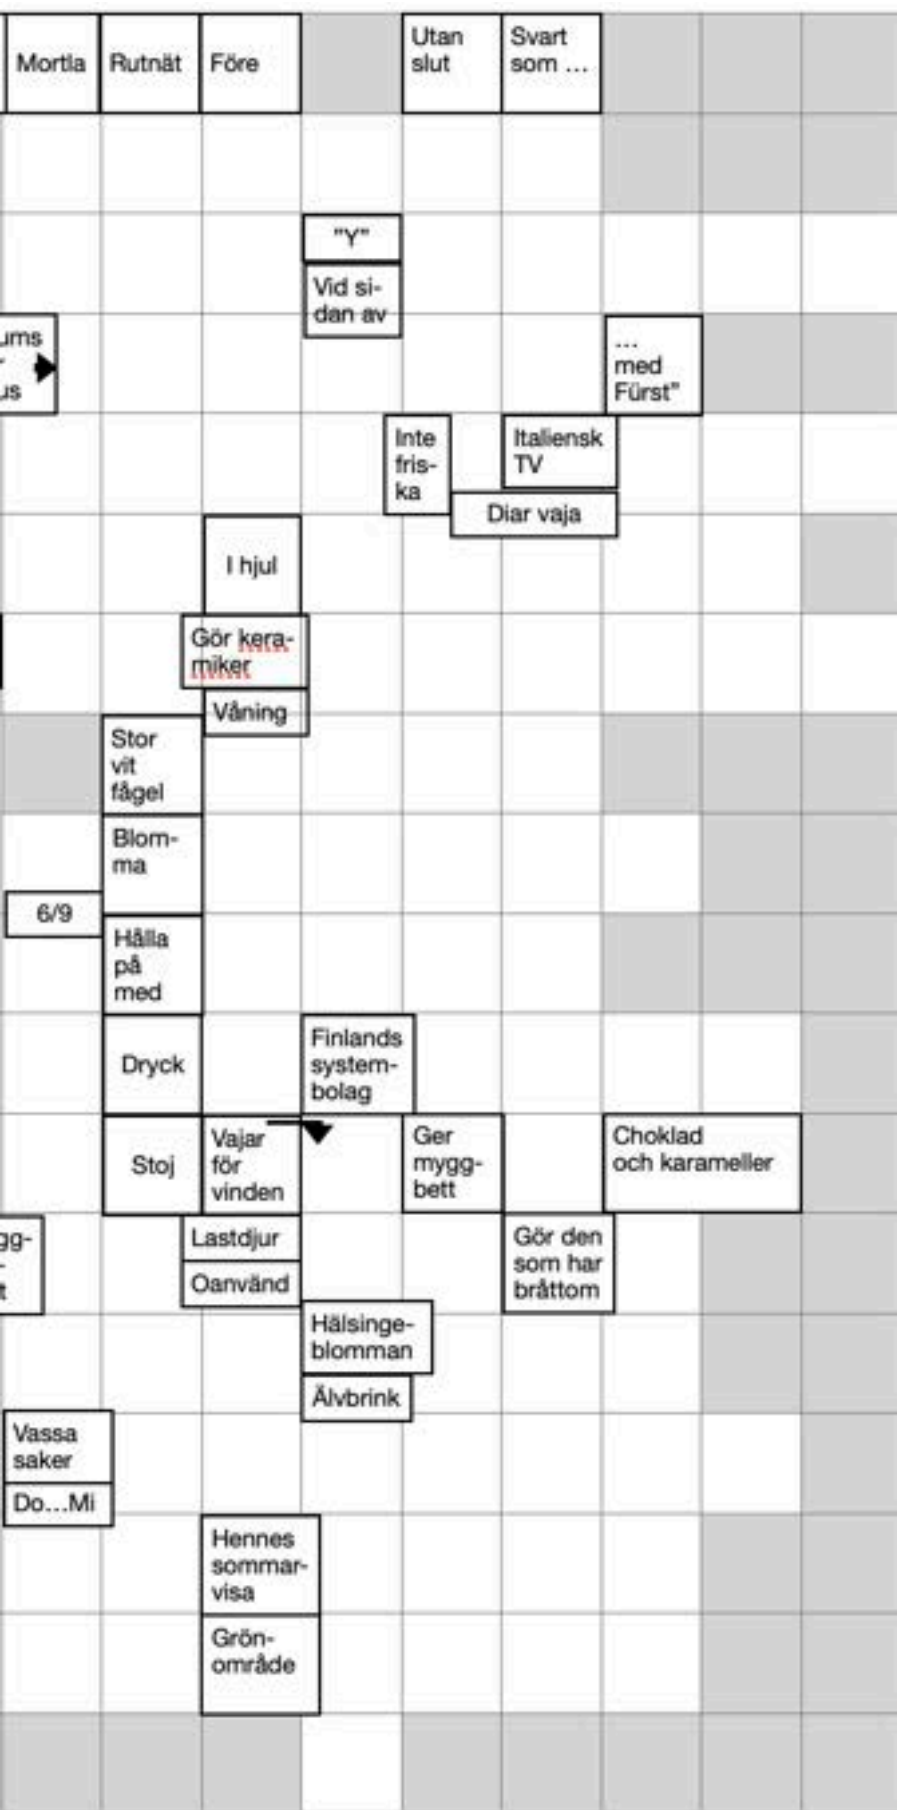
Mortla
Rutnät
Före
Utan slut
Svart som ...

"Y"
Vid sidan av

ums
r
us

...
med
Fürst"

Inte friska
Italiensk TV
Diar vaja

I hjul

Gör keramiker
Våning

Stor vit fågel

Blomma

6/9
Hålla på med

Dryck
Finlands systembolag

Stoj
Vajar för vinden
Ger myggbett
Choklad och karameller

gg-
-
t
Lastdjur
Oanvänd
Gör den som har bråttom

Hälsingeblomman
Älvbrink

Vassa saker
Do...Mi

Hennes sommarvisa
Grönområde